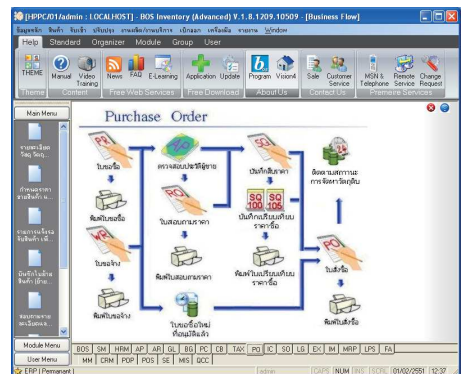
[HPPC/01/admin : LOCALHOST] - BOS Inventory (Advanced) V.1.8.1209.10509 - [Business Flow]

ข้อมูลหลัก สินค้า รับ/จ่าย ปรับปรุง งานผลิต/งานบริการ บัญชีลูกค้า เครื่องมือ รายงาน หน้าต่าง

Help Standard Organizer Module Group User

THEME Manual Video Training News FAQ E-Learning Application Update Program Vision4 Sale Customer Service MSN & Telephone Remote Service Change Request

Theme Content Free Web Services Free Download About Us Contact Us Premiere Services

Main Menu

Purchase Order

ใบขอซื้อ
พิมพ์ใบขอซื้อ
ใบขอจ้าง
พิมพ์ใบขอจ้าง
ตรวจสอบประวัติผู้ขาย
ใบสอบถามราคา
พิมพ์ใบสอบถามราคา
ใบขอซื้อใหม่ ที่อนุมัติแล้ว
บันทึกเสนอราคา
บันทึกเปรียบเทียบราคาซื้อ
พิมพ์ใบเปรียบเทียบราคาซื้อ
ติดตามสถานะการจัดการสั่งซื้อ
ใบสั่งซื้อ
พิมพ์ใบสั่งซื้อ

PR
SQ
SQ 105
SQ 106

Module Menu
User Menu

BOS SM HRM AP AR GL BG PC CB TAX PO IC SO LG EX IM MRP LPS FA
MM CRM POP POS SE MIS QCC

ERP | Permanent admin CAPS NUM INS SCRL 01/02/2551 12:37